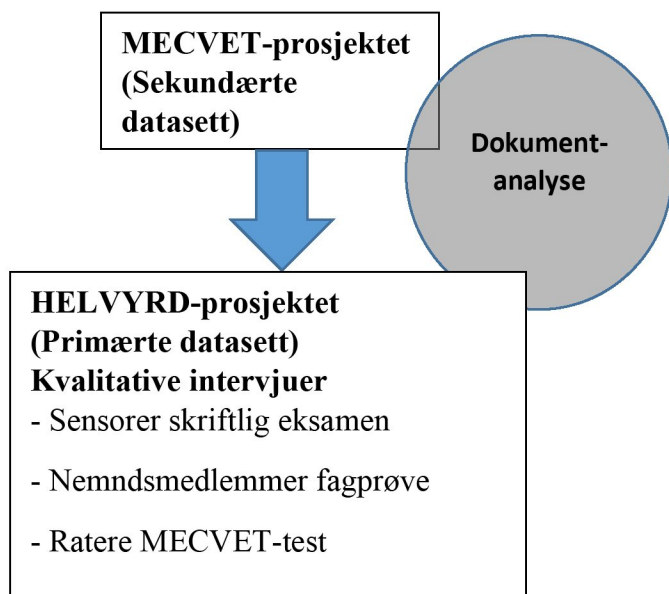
MECVET-prosjektet (Sekundærte datasett)

Dokument-analyse

HELVYRD-prosjektet (Primærte datasett) Kvalitative intervjuer

- Sensorer skriftlig eksamen

- Nemndsmedlemmer fagprøve

- Ratere MECVET-test